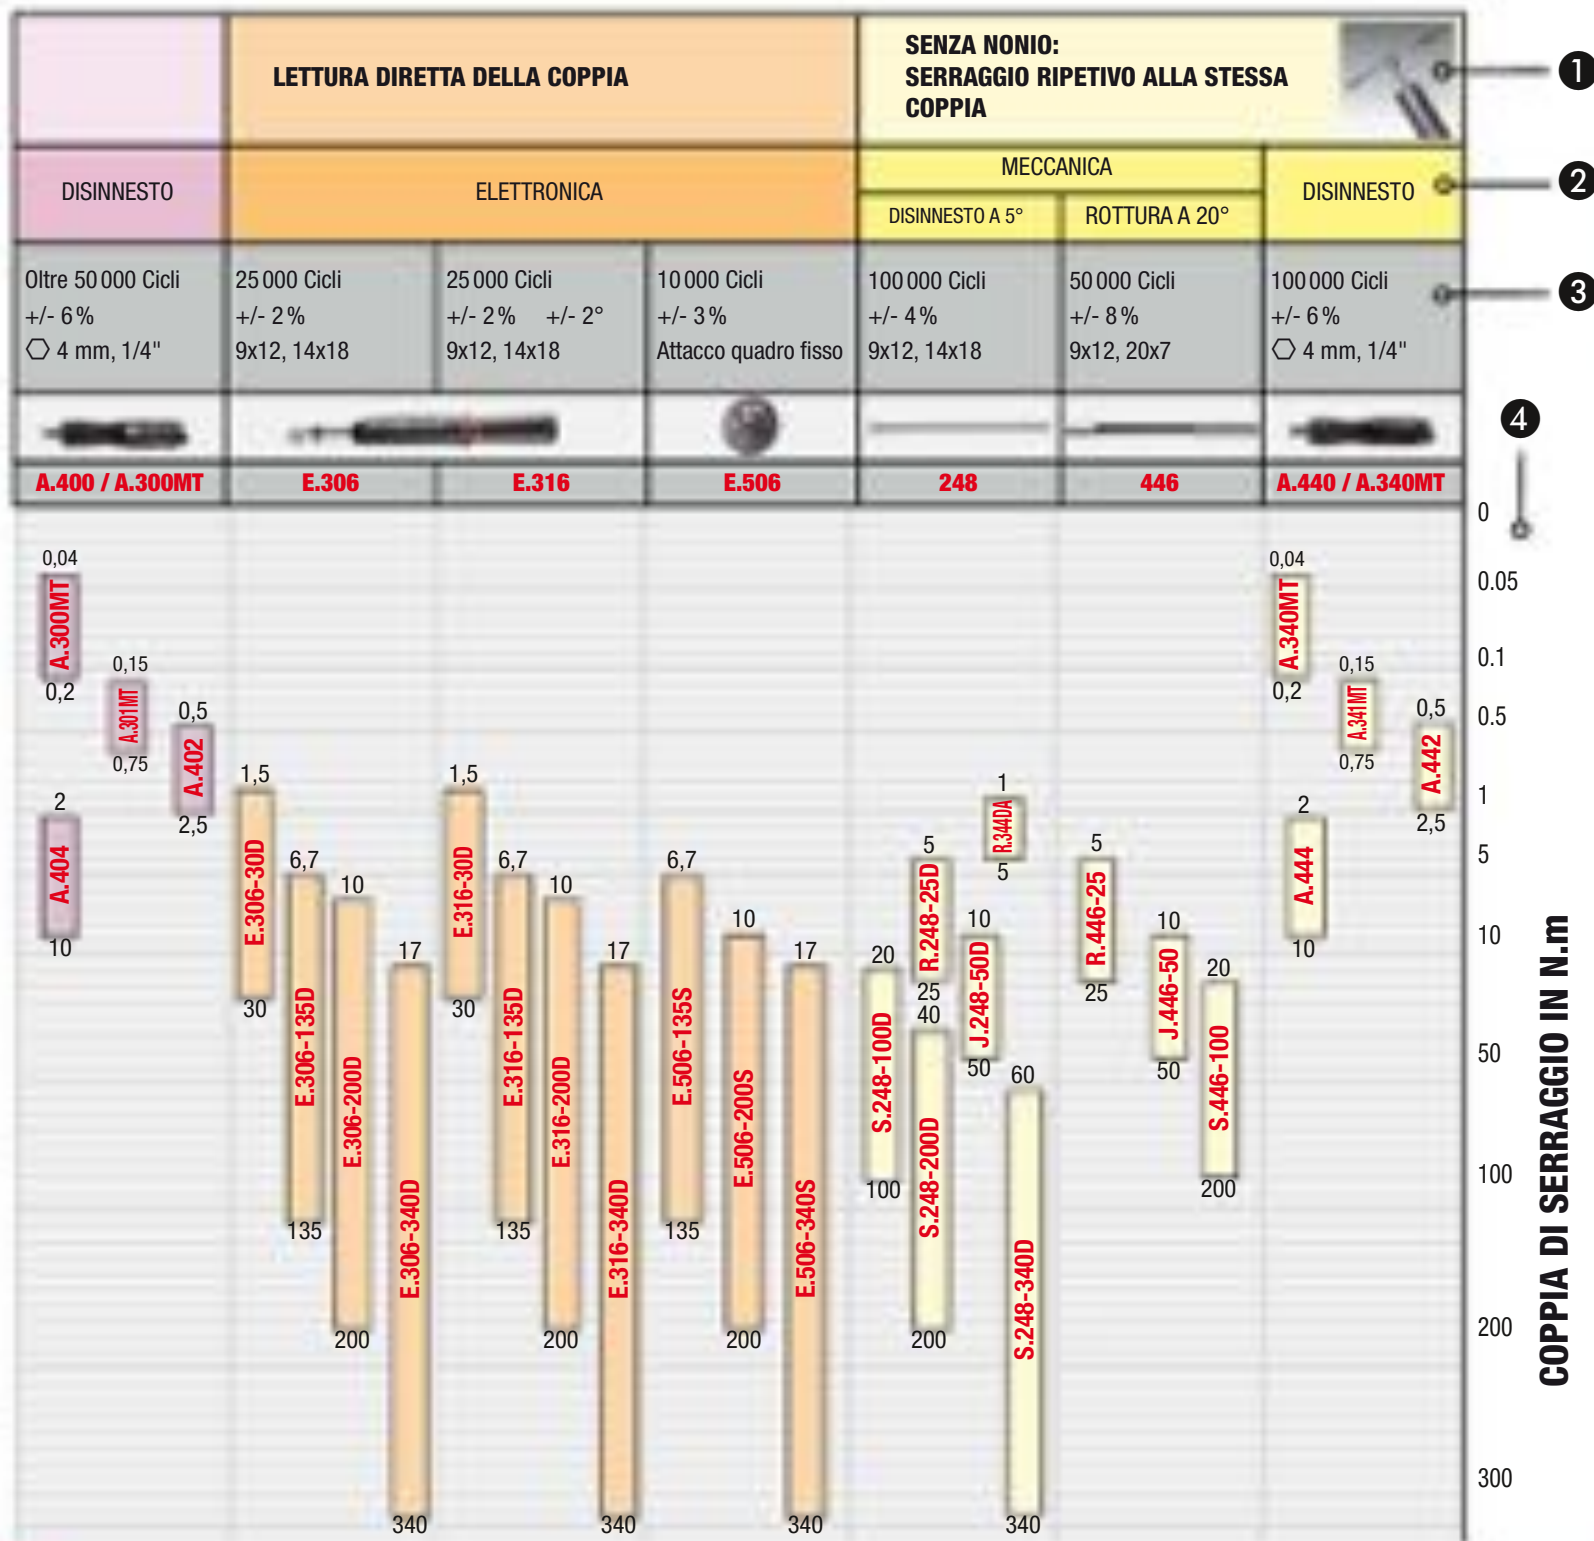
LETTURA DIRETTA DELLA COPPIA

SENZA NONIO:
SERRAGGIO RIPETIVO ALLA STESSA COPPIA

1

DISINNESTO | ELETTRONICA | MECCANICA | DISINNESTO

DISINNESTO A 5° | ROTTURA A 20°

2

| Oltre 50 000 Cicli +/- 6% ⬡ 4 mm, 1/4" | 25 000 Cicli +/- 2% 9x12, 14x18 | 25 000 Cicli +/- 2% +/- 2° 9x12, 14x18 | 10 000 Cicli +/- 3% Attacco quadro fisso | 100 000 Cicli +/- 4% 9x12, 14x18 | 50 000 Cicli +/- 8% 9x12, 20x7 | 100 000 Cicli +/- 6% ⬡ 4 mm, 1/4" |
|---|---|---|---|---|---|---|
| A.400 / A.300MT | E.306 | E.316 | E.506 | 248 | 446 | A.440 / A.340MT |

3

4

0,04 A.300MT 0,2
0,15 A.301MT 0,75
0,5 A.402 2,5
2 A.404 10
1,5 E.306-30D 30
6,7 E.306-135D 135
10 E.306-200D 200
17 E.306-340D 340
1,5 E.316-30D 30
6,7 E.316-135D 135
10 E.316-200D 200
17 E.316-340D 340
6,7 E.506-135S 135
10 E.506-200S 200
17 E.506-340S 340
20 S.248-100D 100
5 R.248-25D 25
40 S.248-200D 200
1 R.340DA 5
10 J.248-50D 50
60 S.248-340D 340
5 R.446-25 25
10 J.446-50 50
20 S.446-100 200
0,04 A.340MT 0,2
0,15 A.341MT 0,75
0,5 A.442 2,5
2 A.444 10

0
0.05
0.1
0.5
1
5
10
50
100
200
300

COPPIA DI SERRAGGIO IN N.m